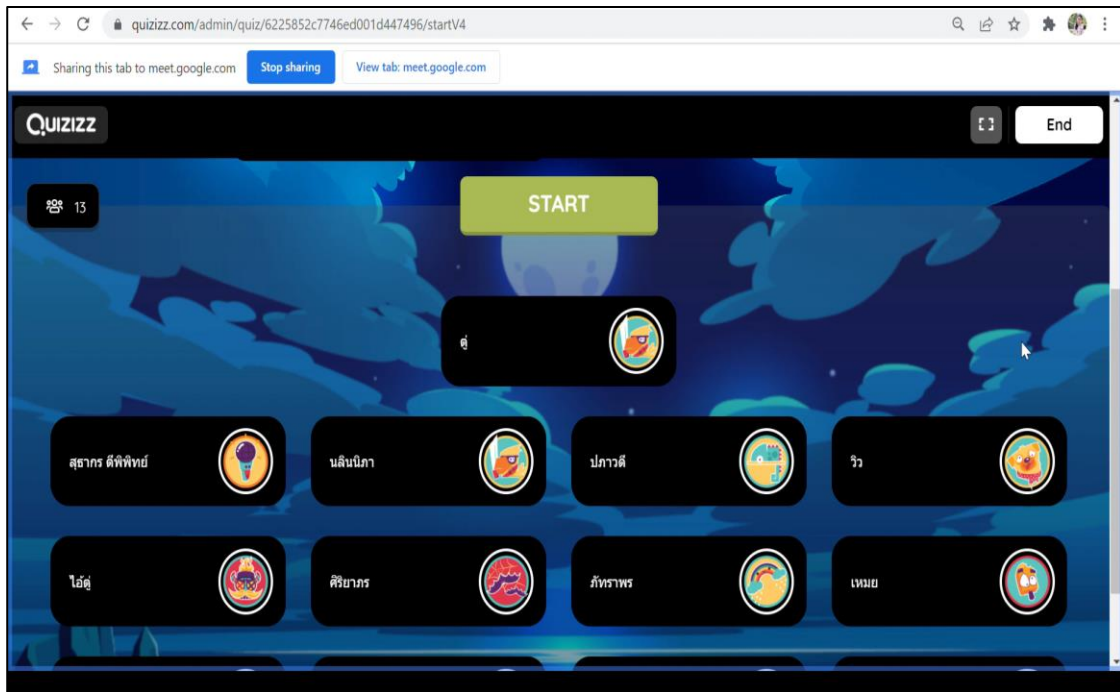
quizizz.com/admin/quiz/6225852c7746ed001d447496/startV4

Sharing this tab to meet.google.com
Stop sharing
View tab: meet.google.com

QUIZIZZ
End

13

START

ตู่

สุธากร ดีพิพิทย์
นลินนิภา
ปภาวดี
วิว

ไอ้ตู่
ศิริยาภร
ภัทราพร
เหมย